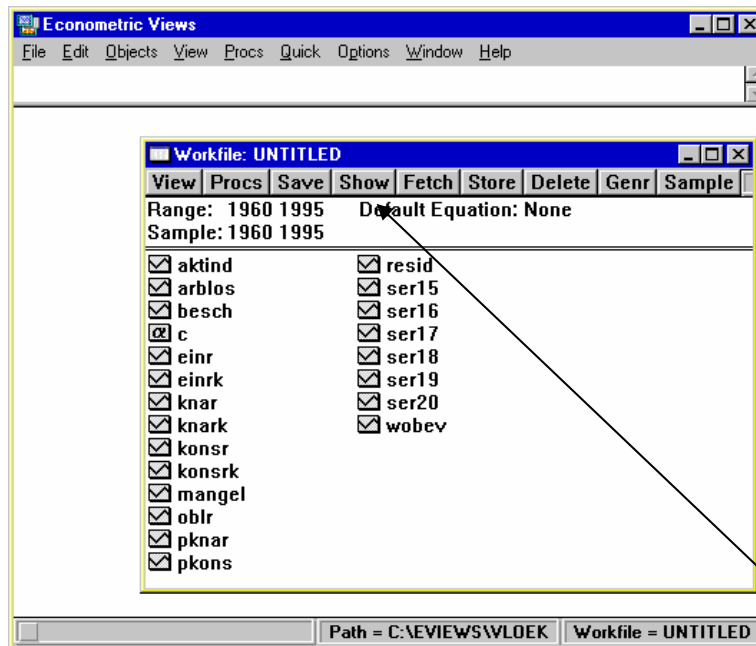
Econometric Views
File Edit Objects View Procs Quick Options Window Help

Workfile: UNTITLED
View Procs Save Show Fetch Store Delete Genr Sample
Range: 1960 1995 Default Equation: None
Sample: 1960 1995

aktind
arblos
besch
c
einr
einrk
knar
knark
konsr
konsrk
mangel
oblr
pknar
pkons

resid
ser15
ser16
ser17
ser18
ser19
ser20
wobev

Path = C:\EVIEWS\VLOEK
Workfile = UNTITLED